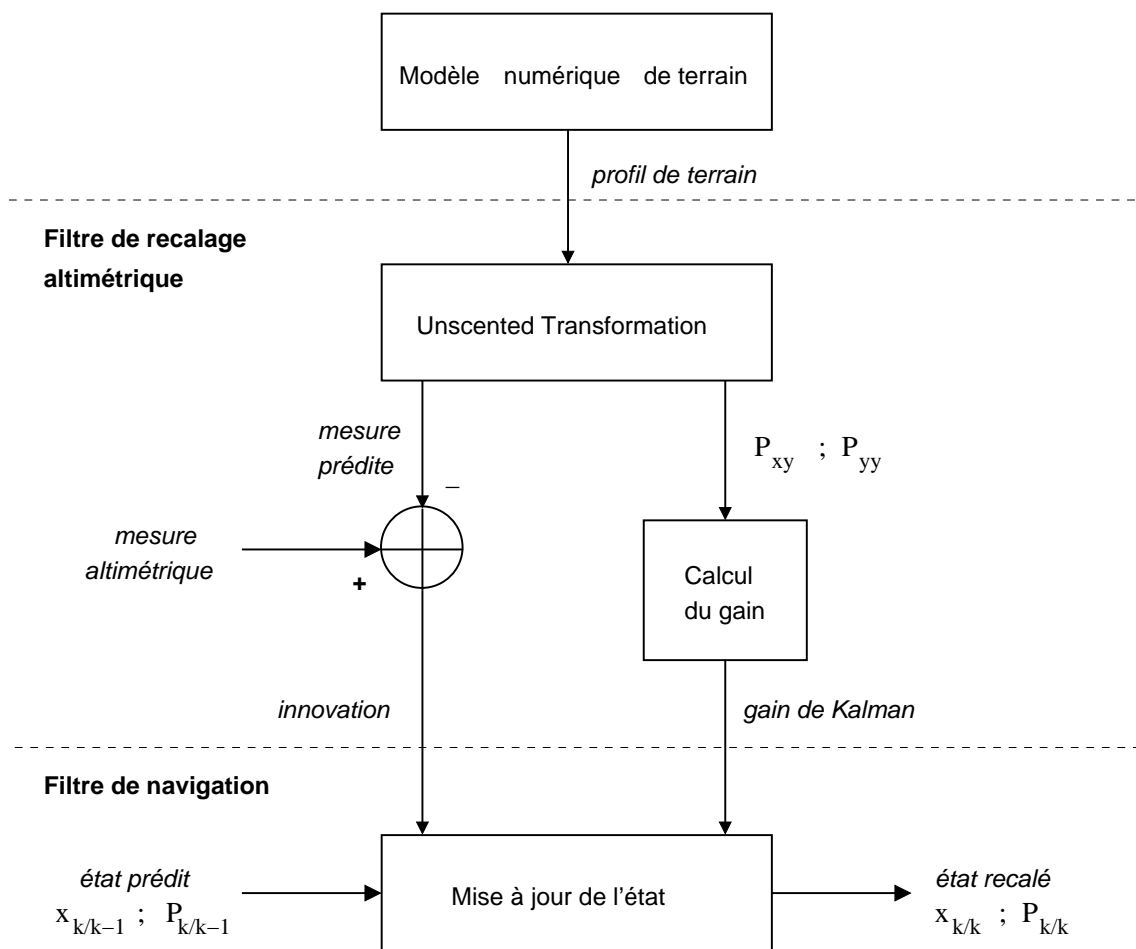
Modèle numérique de terrain

profil de terrain

Filtre de recalage altimétrique

Unscented Transformation

mesure prédite

$-$

$P_{xy}$ ; $P_{yy}$

mesure altimétrique

+

Calcul du gain

innovation

gain de Kalman

Filtre de navigation

état prédit
$x_{k/k-1}$ ; $P_{k/k-1}$

Mise à jour de l'état

état recalé
$x_{k/k}$ ; $P_{k/k}$